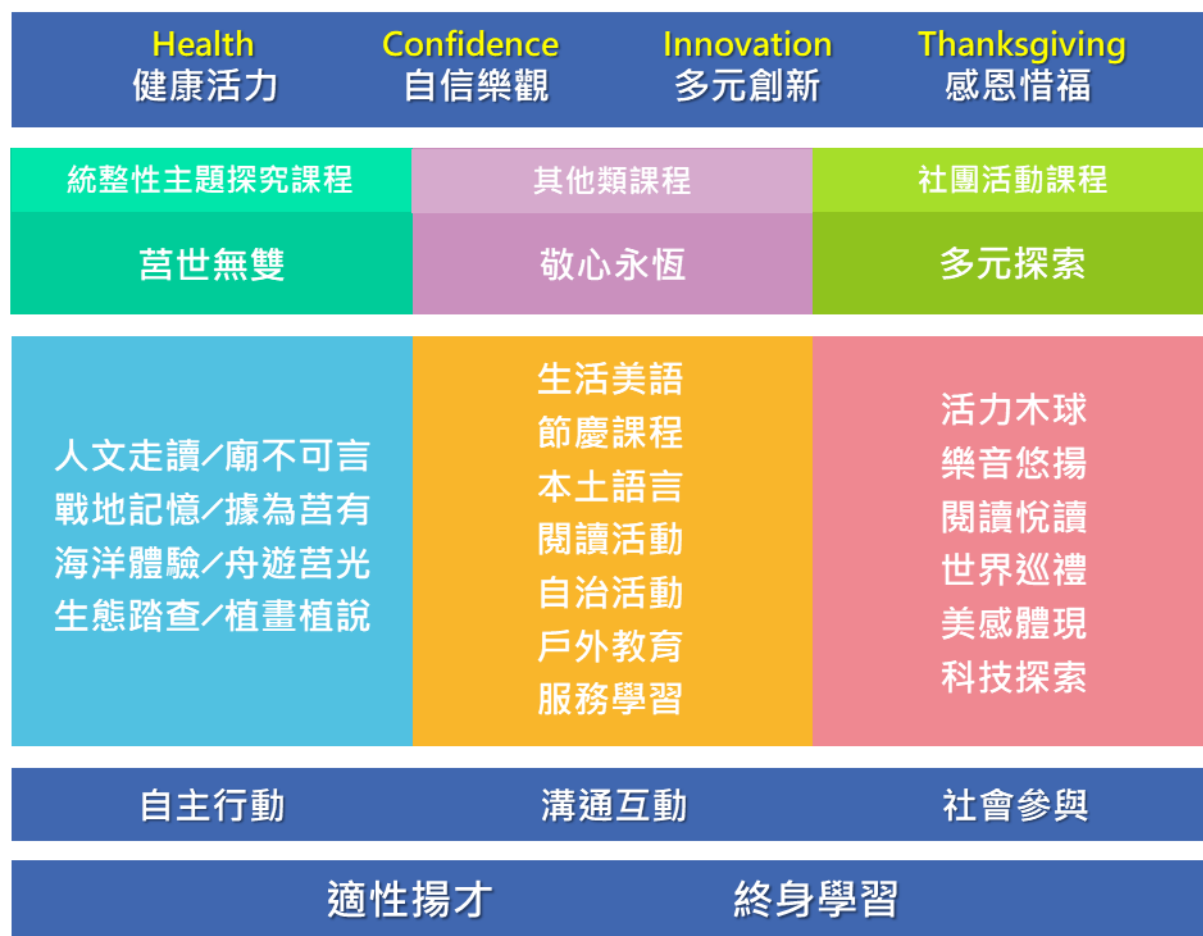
Health
健康活力

Confidence
自信樂觀

Innovation
多元創新

Thanksgiving
感恩惜福

| 統整性主題探究課程 | 其他類課程 | 社團活動課程 |
|---|---|---|
| 莒世無雙 | 敬心永恆 | 多元探索 |
| 人文走讀/廟不可言<br>戰地記憶/據為莒有<br>海洋體驗/舟遊莒光<br>生態踏查/植畫植說 | 生活美語<br>節慶課程<br>本土語言<br>閱讀活動<br>自治活動<br>戶外教育<br>服務學習 | 活力木球<br>樂音悠揚<br>閱讀悅讀<br>世界巡禮<br>美感體現<br>科技探索 |

自主行動　溝通互動　社會參與

適性揚才　終身學習